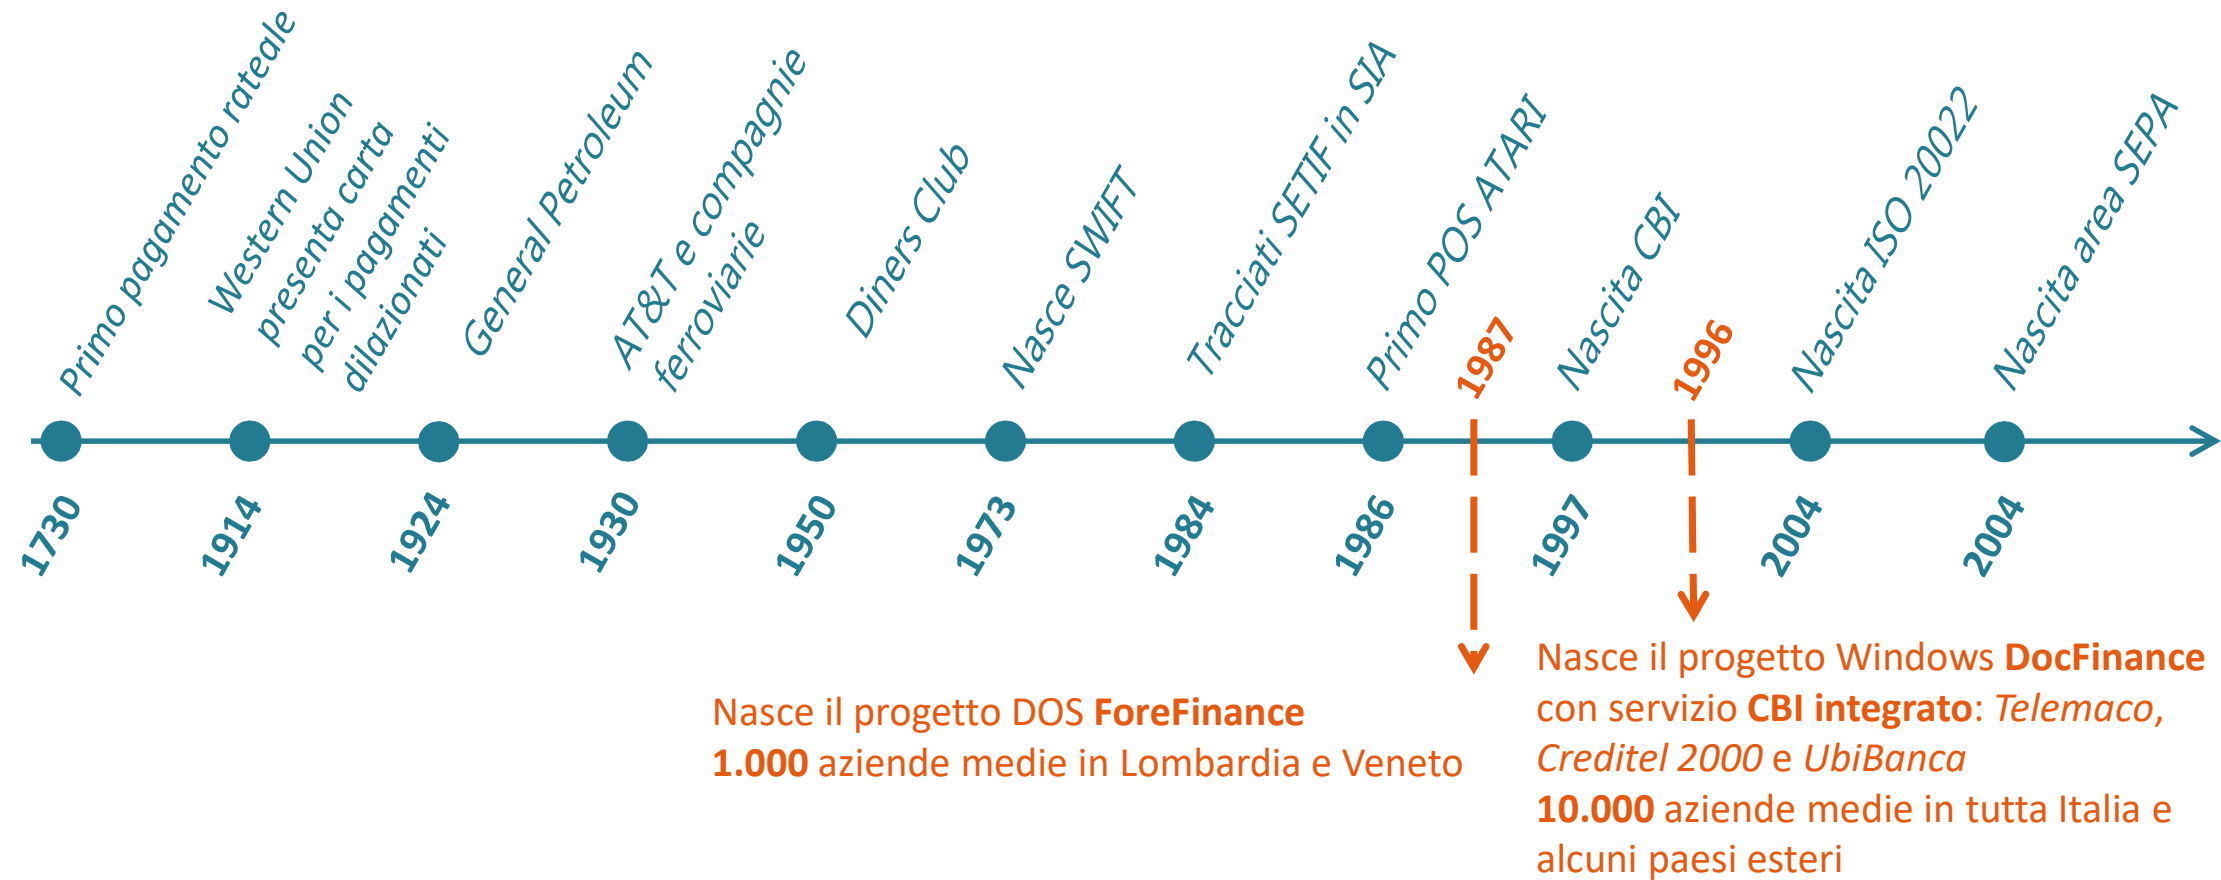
Primo pagamento rateale

Western Union presenta carta per i pagamenti dilazionati

General Petroleum

AT&T e compagnie ferroviarie

Diners Club

Nasce SWIFT

Tracciati SETIF in SIA

Primo POS ATARI

1987

Nascita CBI

1996

Nascita ISO 20022

Nascita area SEPA

1730

1914

1924

1930

1950

1973

1984

1986

1997

2004

2004

Nasce il progetto DOS **ForeFinance**
**1.000** aziende medie in Lombardia e Veneto

Nasce il progetto Windows **DocFinance** con servizio **CBI integrato**: *Telemaco*, *Creditel 2000* e *UbiBanca*
**10.000** aziende medie in tutta Italia e alcuni paesi esteri